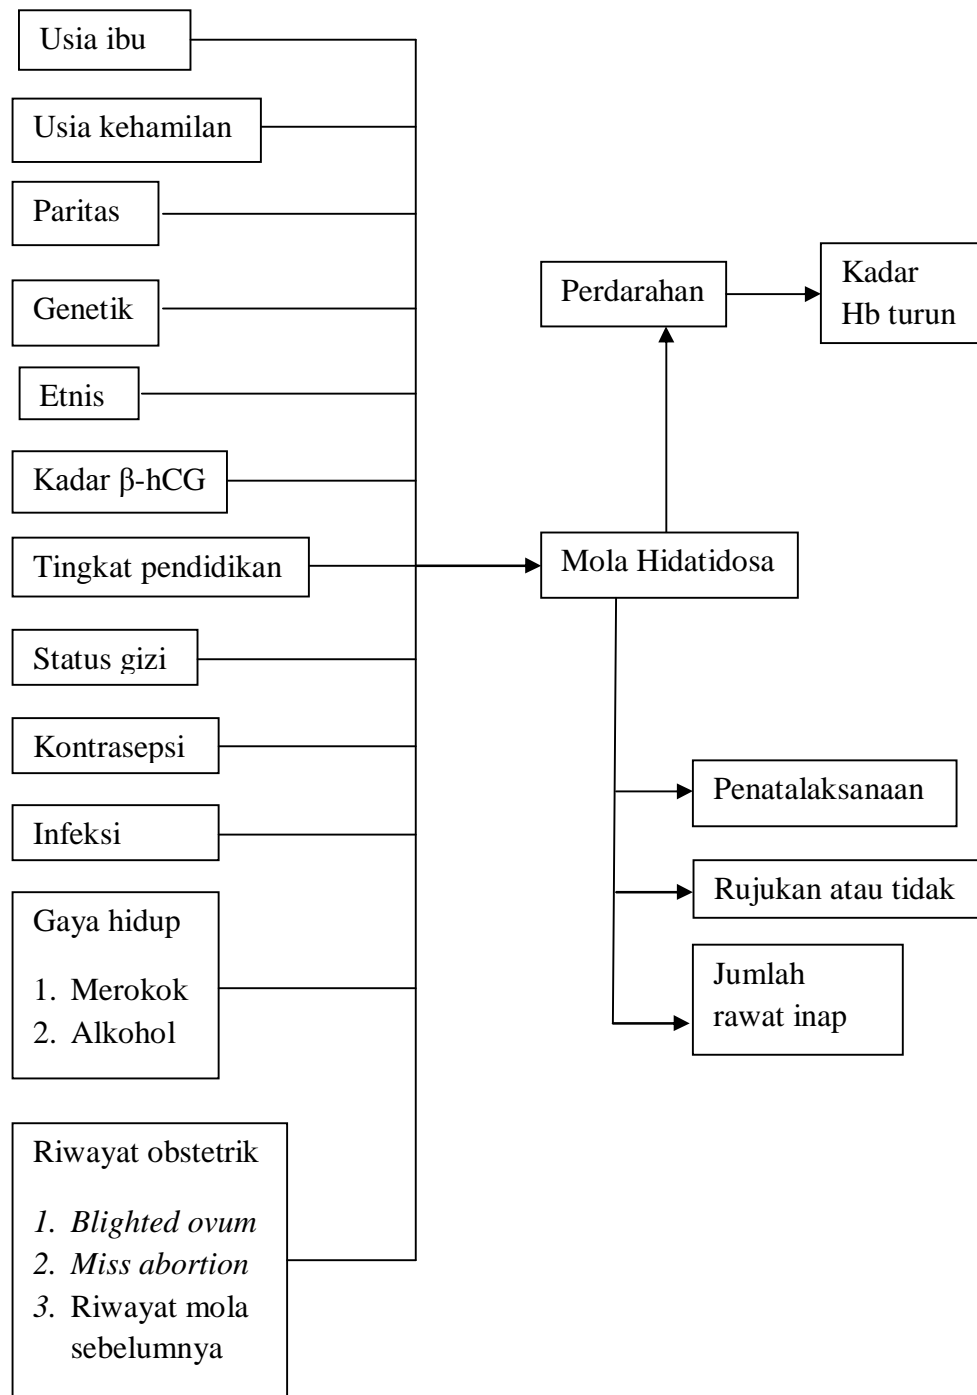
Usia ibu

Usia kehamilan

Paritas

Genetik

Etnis

Kadar β-hCG

Tingkat pendidikan

Status gizi

Kontrasepsi

Infeksi

Gaya hidup

1. Merokok
2. Alkohol

Riwayat obstetrik

1. Blighted ovum
2. Miss abortion
3. Riwayat mola sebelumnya

Perdarahan

Kadar Hb turun

Mola Hidatidosa

Penatalaksanaan

Rujukan atau tidak

Jumlah rawat inap